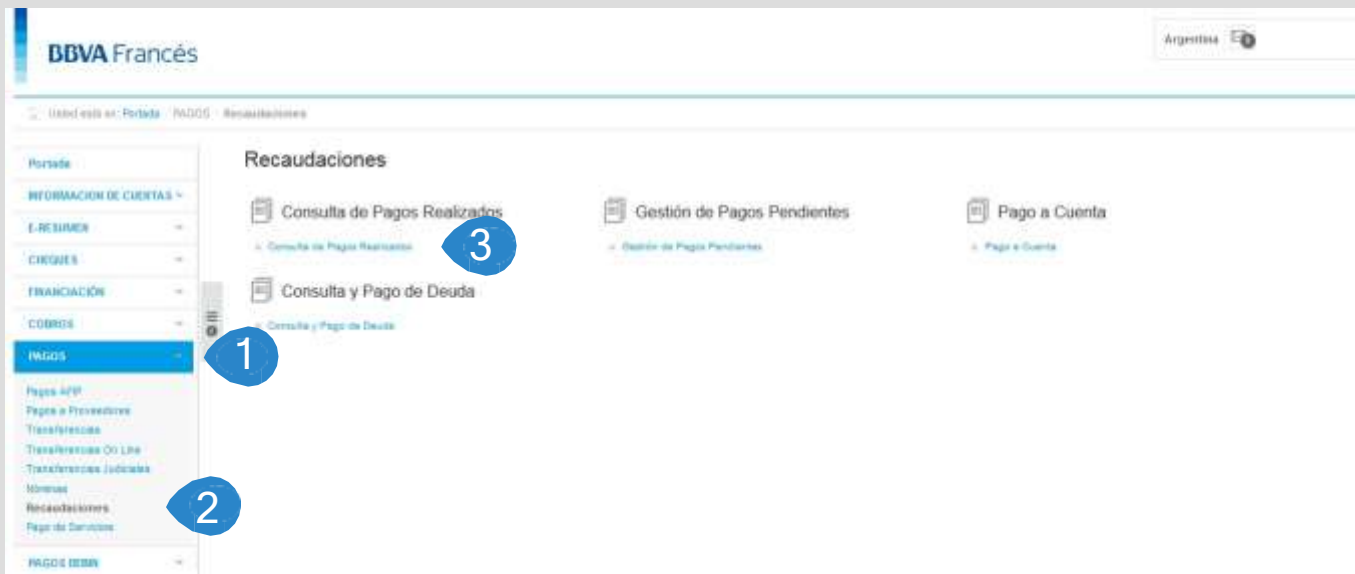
BBVA Francés

Argentina

Usted está en: Portada PAGOS Recaudaciones

Portada
INFORMACION DE CUENTAS
E-RESUMEN
CHEQUES
FINANCIACIÓN
COBROS
PAGOS
Pagos AFIP
Pagos a Proveedores
Transferencias
Transferencias On Line
Transferencias Judiciales
Nóminas
Recaudaciones
Pago de Servicios
PAGOS DEBIN

Recaudaciones

Consulta de Pagos Realizados
Consulta de Pagos Realizados

Gestión de Pagos Pendientes
Gestión de Pagos Pendientes

Pago a Cuenta
Pago a Cuenta

Consulta y Pago de Deuda
Consulta y Pago de Deuda

1
2
3